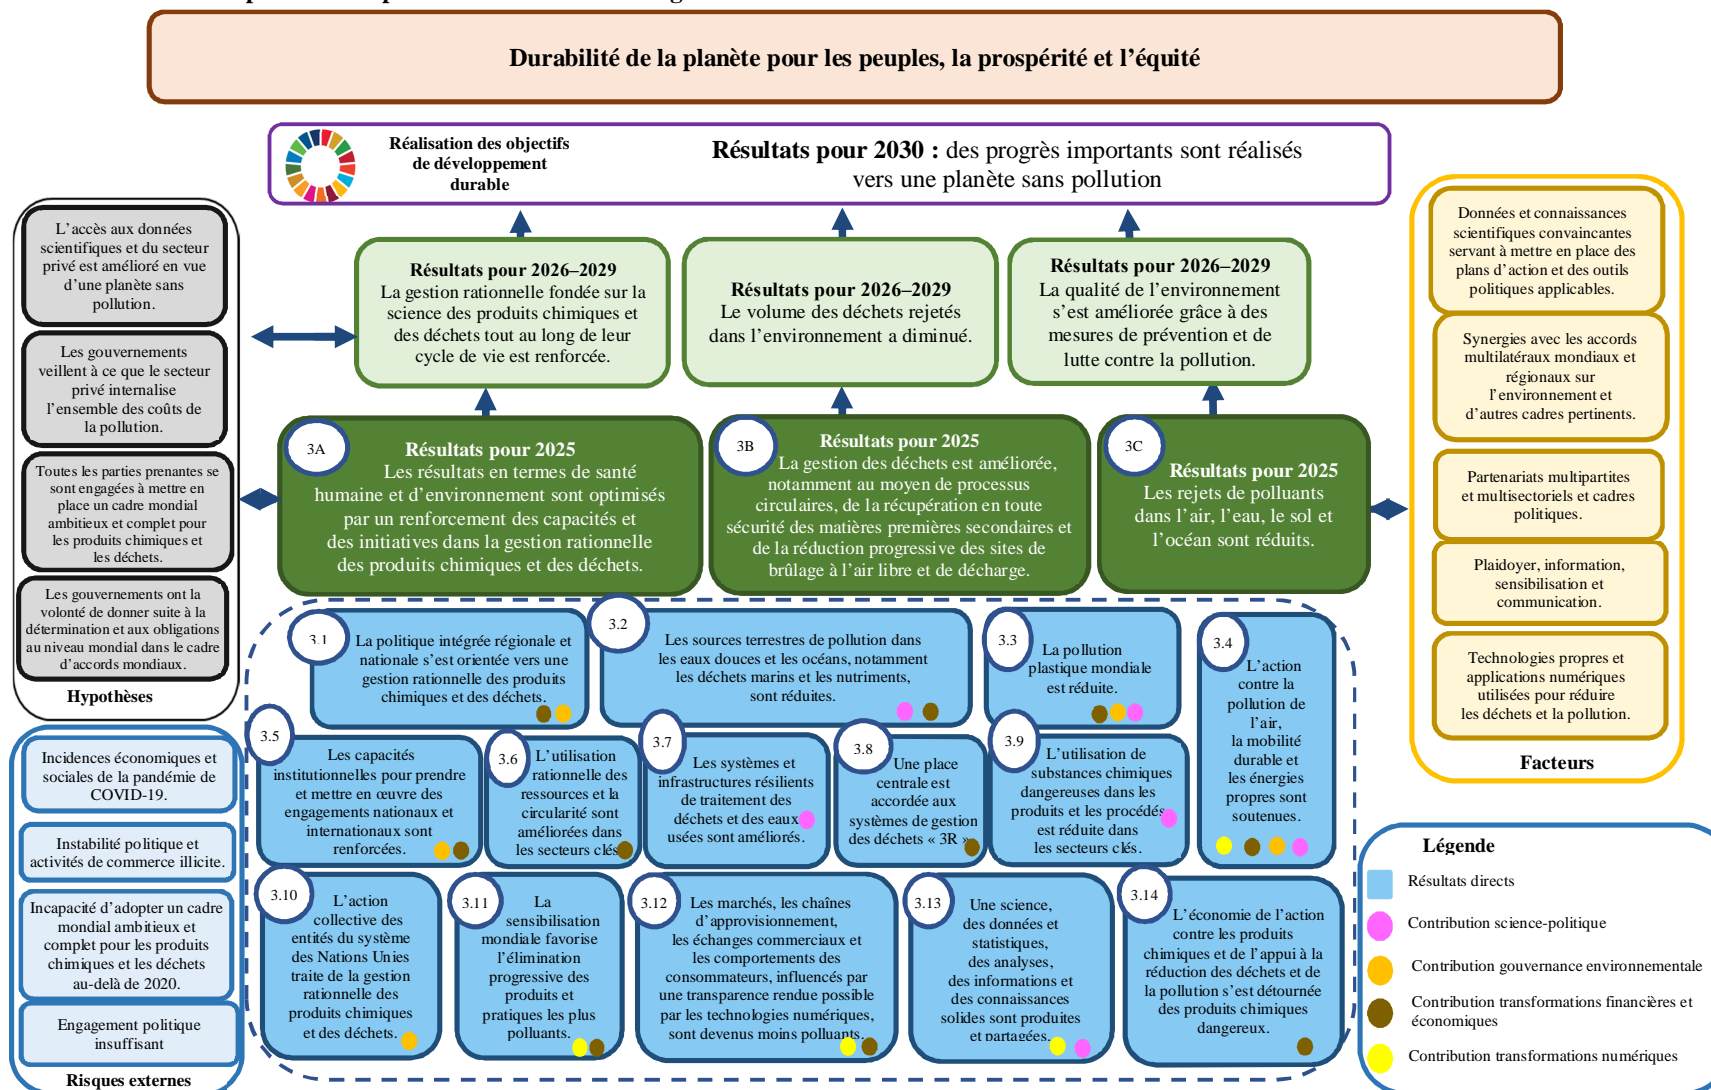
Durabilité de la planète pour les peuples, la prospérité et l’équité

Réalisation des objectifs de développement durable

Résultats pour 2030 : des progrès importants sont réalisés vers une planète sans pollution

Résultats pour 2026–2029
La gestion rationnelle fondée sur la science des produits chimiques et des déchets tout au long de leur cycle de vie est renforcée.

Résultats pour 2026–2029
Le volume des déchets rejetés dans l’environnement a diminué.

Résultats pour 2026–2029
La qualité de l’environnement s’est améliorée grâce à des mesures de prévention et de lutte contre la pollution.

3A
Résultats pour 2025
Les résultats en termes de santé humaine et d’environnement sont optimisés par un renforcement des capacités et des initiatives dans la gestion rationnelle des produits chimiques et des déchets.

3B
Résultats pour 2025
La gestion des déchets est améliorée, notamment au moyen de processus circulaires, de la récupération en toute sécurité des matières premières secondaires et de la réduction progressive des sites de brûlage à l’air libre et de décharge.

3C
Résultats pour 2025
Les rejets de polluants dans l’air, l’eau, le sol et l’océan sont réduits.

L’accès aux données scientifiques et du secteur privé est amélioré en vue d’une planète sans pollution.

Les gouvernements veillent à ce que le secteur privé internalise l’ensemble des coûts de la pollution.

Toutes les parties prenantes se sont engagées à mettre en place un cadre mondial ambitieux et complet pour les produits chimiques et les déchets.

Les gouvernements ont la volonté de donner suite à la détermination et aux obligations au niveau mondial dans le cadre d’accords mondiaux.

Hypothèses

Incidences économiques et sociales de la pandémie de COVID-19.

Instabilité politique et activités de commerce illicite.

Incapacité d’adopter un cadre mondial ambitieux et complet pour les produits chimiques et les déchets au-delà de 2020.

Engagement politique insuffisant

Risques externes

3.1 La politique intégrée régionale et nationale s’est orientée vers une gestion rationnelle des produits chimiques et des déchets.

3.2 Les sources terrestres de pollution dans les eaux douces et les océans, notamment les déchets marins et les nutriments, sont réduites.

3.3 La pollution plastique mondiale est réduite.

3.4 L’action contre la pollution de l’air, la mobilité durable et les énergies propres sont soutenues.

3.5 Les capacités institutionnelles pour prendre et mettre en œuvre des engagements nationaux et internationaux sont renforcées.

3.6 L’utilisation rationnelle des ressources et la circularité sont améliorées dans les secteurs clés.

3.7 Les systèmes et infrastructures résilients de traitement des déchets et des eaux usées sont améliorés.

3.8 Une place centrale est accordée aux systèmes de gestion des déchets « 3R ».

3.9 L’utilisation de substances chimiques dangereuses dans les produits et les procédés est réduite dans les secteurs clés.

3.10 L’action collective des entités du système des Nations Unies traite de la gestion rationnelle des produits chimiques et des déchets.

3.11 La sensibilisation mondiale favorise l’élimination progressive des produits et pratiques les plus polluants.

3.12 Les marchés, les chaînes d’approvisionnement, les échanges commerciaux et les comportements des consommateurs, influencés par une transparence rendue possible par les technologies numériques, sont devenus moins polluants.

3.13 Une science, des données et statistiques, des analyses, des informations et des connaissances solides sont produites et partagées.

3.14 L’économie de l’action contre les produits chimiques et de l’appui à la réduction des déchets et de la pollution s’est détournée des produits chimiques dangereux.

Données et connaissances scientifiques convaincantes servant à mettre en place des plans d’action et des outils politiques applicables.

Synergies avec les accords multilatéraux mondiaux et régionaux sur l’environnement et d’autres cadres pertinents.

Partenariats multipartites et multisectoriels et cadres politiques.

Plaidoyer, information, sensibilisation et communication.

Technologies propres et applications numériques utilisées pour réduire les déchets et la pollution.

Facteurs

Légende
Résultats directs
Contribution science-politique
Contribution gouvernance environnementale
Contribution transformations financières et économiques
Contribution transformations numériques